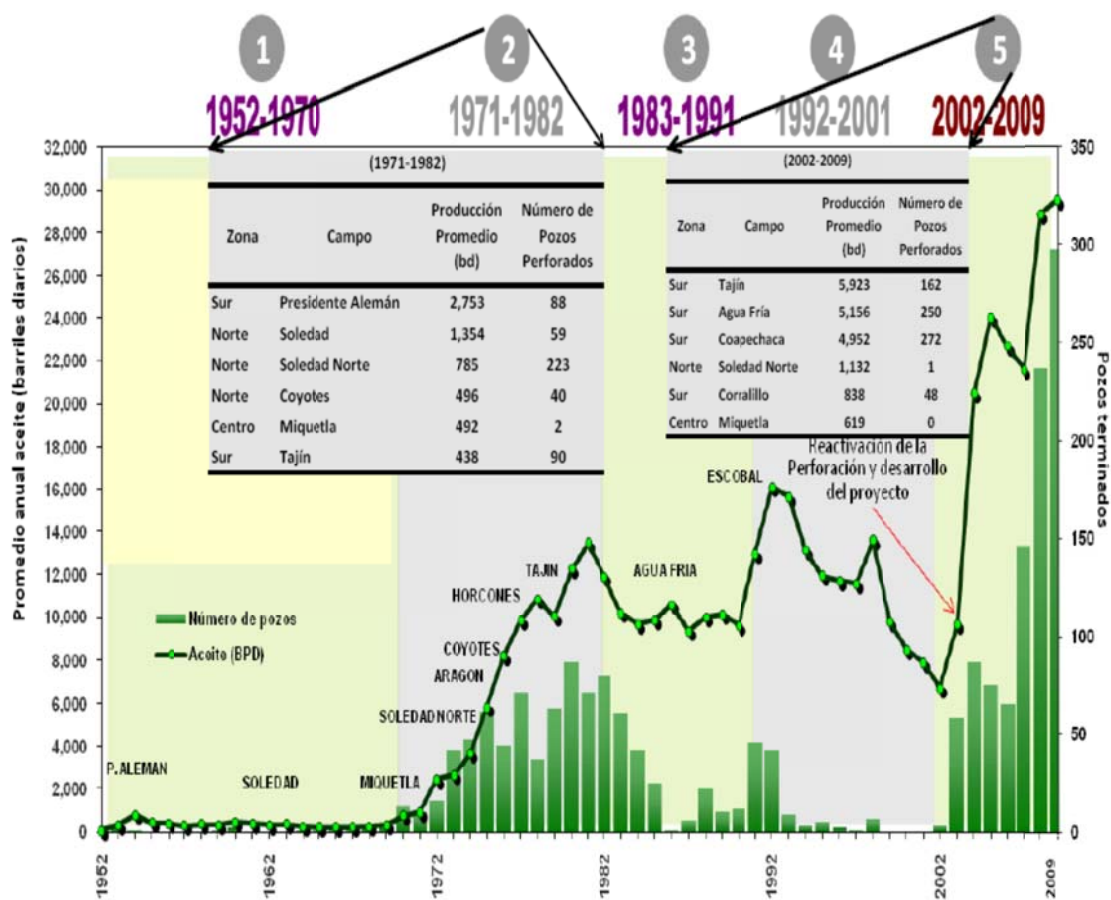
1 2 3 4 5

1952-1970 1971-1982 1983-1991 1992-2001 2002-2009

(1971-1982)

| Zona | Campo | Producción Promedio (bd) | Número de Pozos Perforados |
|---|---|---|---|
| Sur | Presidente Alemán | 2,753 | 88 |
| Norte | Soledad | 1,354 | 59 |
| Norte | Soledad Norte | 785 | 223 |
| Norte | Coyotes | 496 | 40 |
| Centro | Miquetla | 492 | 2 |
| Sur | Tajín | 438 | 90 |

(2002-2009)

| Zona | Campo | Producción Promedio (bd) | Número de Pozos Perforados |
|---|---|---|---|
| Sur | Tajín | 5,923 | 162 |
| Sur | Agua Fría | 5,156 | 250 |
| Sur | Coapechaca | 4,952 | 272 |
| Norte | Soledad Norte | 1,132 | 1 |
| Sur | Corralillo | 838 | 48 |
| Centro | Miquetla | 619 | 0 |

Reactivación de la Perforación y desarrollo del proyecto

ESCOBAL
TAJIN
AGUA FRIA
HORCONES
COYOTES
ARAGON
SOLEDAD NORTE
P. ALEMAN
SOLEDAD
MIQUETLA

Número de pozos
Aceite (BPD)

Promedio anual aceite (barriles diarios)
Pozos terminados

32,000 30,000 28,000 26,000 24,000 22,000 20,000 18,000 16,000 14,000 12,000 10,000 8,000 6,000 4,000 2,000 0

350 300 250 200 150 100 50 0

1952 1962 1972 1982 1992 2002 2009